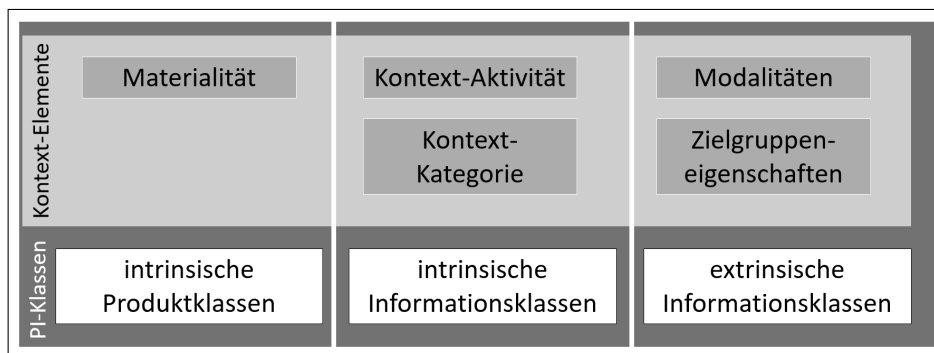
Kontext-Elemente

Materialität

Kontext-Aktivität

Kontext-Kategorie

Modalitäten

Zielgruppen-eigenschaften

PI-Klassen

intrinsische Produktklassen

intrinsische Informationsklassen

extrinsische Informationsklassen